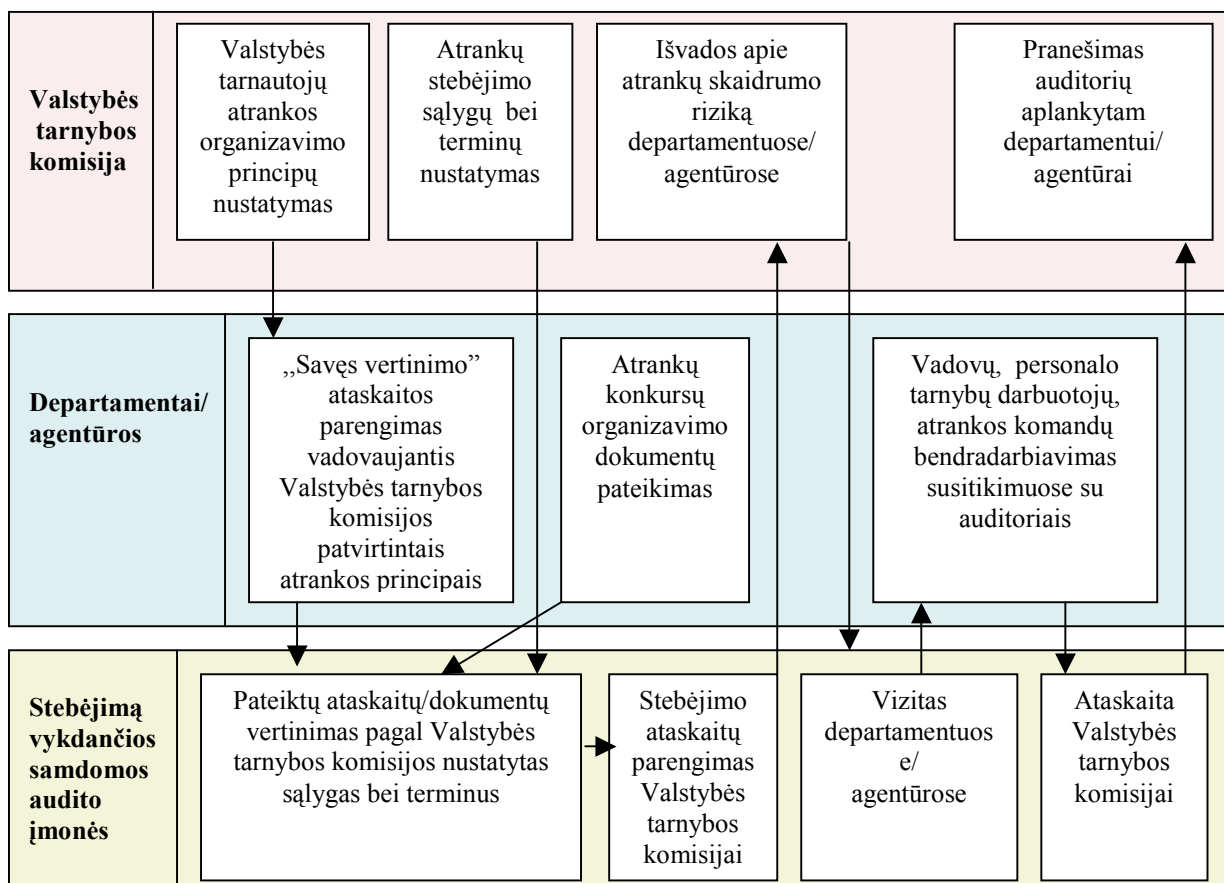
Valstybės tarnybos komisija

Valstybės tarnautojų atrankos organizavimo principų nustatymas

Atrankų stebėjimo sąlygų bei terminų nustatymas

Išvados apie atrankų skaidrumo riziką departamentuose/ agentūrose

Pranešimas auditorių aplankytam departamentui/ agentūrai

Departamentai/ agentūros

,,Savęs vertinimo" ataskaitos parengimas vadovaujantis Valstybės tarnybos komisijos patvirtintais atrankos principais

Atrankų konkursų organizavimo dokumentų pateikimas

Vadovų, personalo tarnybų darbuotojų, atrankos komandų bendradarbiavimas susitikimuose su auditoriais

Stebėjimą vykdančios samdomos audito įmonės

Pateiktų ataskaitų/dokumentų vertinimas pagal Valstybės tarnybos komisijos nustatytas sąlygas bei terminus

Stebėjimo ataskaitų parengimas Valstybės tarnybos komisijai

Vizitas departamentuos e/ agentūrose

Ataskaita Valstybės tarnybos komisijai